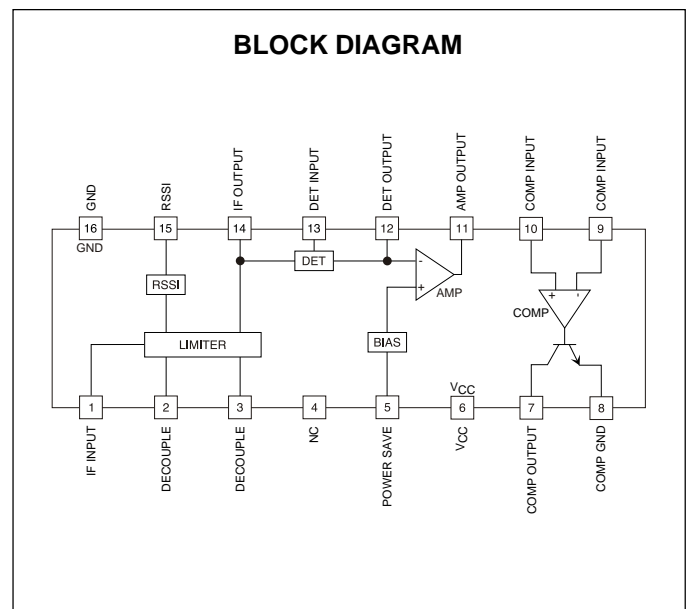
BLOCK DIAGRAM

GND
RSSI
IF OUTPUT
DET INPUT
DET OUTPUT
AMP OUTPUT
COMP INPUT
COMP INPUT

16
GND
15
14
13
12
11
10
9

DET
-
+
AMP
RSSI
LIMITER
BIAS
+
-
COMP

$V_{CC}$

1
2
3
4
5
6
7
8

IF INPUT
DECOUPLE
DECOUPLE
NC
POWER SAVE
VCC
COMP OUTPUT
COMP GND